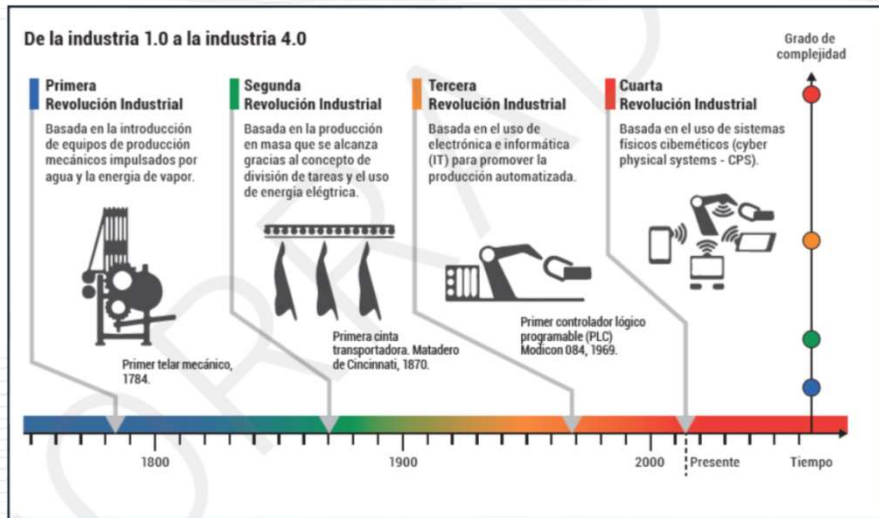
De la industria 1.0 a la industria 4.0

Grado de complejidad

Primera Revolución Industrial
Basada en la introducción de equipos de producción mecánicos impulsados por agua y la energia de vapor.

Segunda Revolución Industrial
Basada en la producción en masa que se alcanza gracias al concepto de división de tareas y el uso de energía elégtrica.

Tercera Revolución Industrial
Basada en el uso de electrónica e informática (IT) para promover la producción automatizada.

Cuarta Revolución Industrial
Basada en el uso de sistemas físicos cibeméticos (cyber physical systems - CPS).

Primer telar mecánico, 1784.

Primera cinta transportadora. Matadero de Cincinnati, 1870.

Primer controlador lógico programable (PLC) Modicon 084, 1969.

1800
1900
2000
Presente
Tiempo